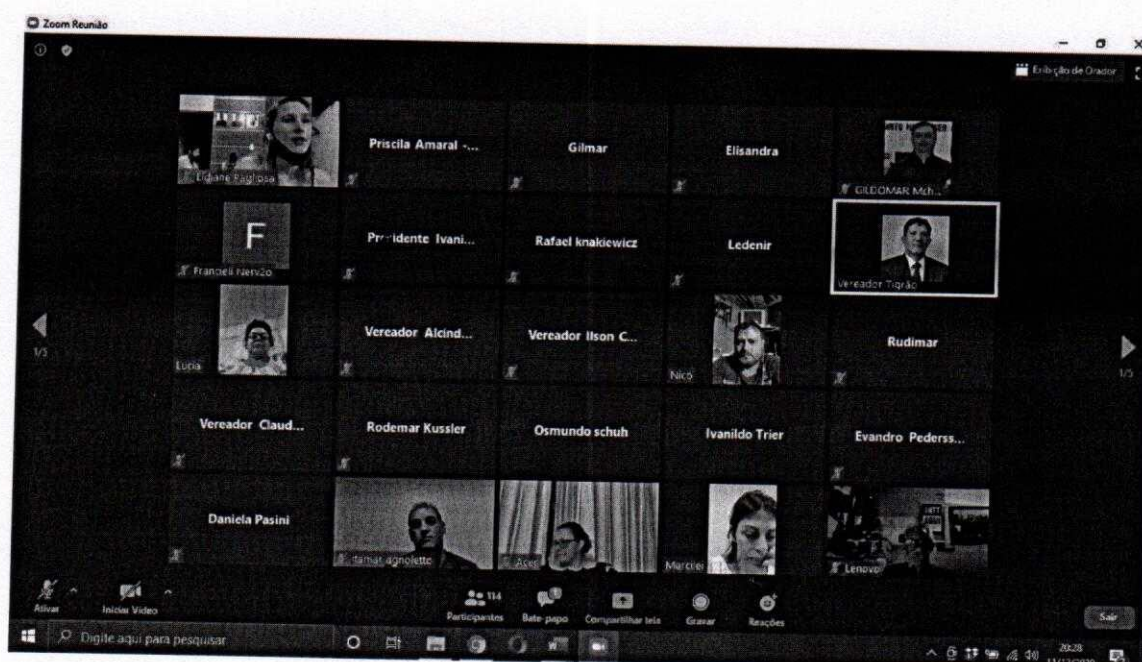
Zoom Reunião

Exibição de Orador

Eliane Pagliosa

Priscila Amaral -...

Gilmar

Elisandra

GILDOMAR Mch...

F

Franceli Nerv2o

Pr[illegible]idente Ivani...

Rafael knakiewicz

Ledenir

Vereador Tigrão

1/5

Lucia

Vereador Alcind...

Vereador Ilson C...

Nicó

Rudimar

1/5

Vereador Claud...

Rodemar Kussler

Osmundo schuh

Ivanildo Trier

Evandro Pederss...

Daniela Pasini

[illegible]amar agnolette

Asel

Marcier

Lenovo

Ativar

Iniciar Vídeo

114

Participantes

Bate-papo

Compartilhar tela

Gravar

Reações

Sair

Digite aqui para pesquisar

20:28